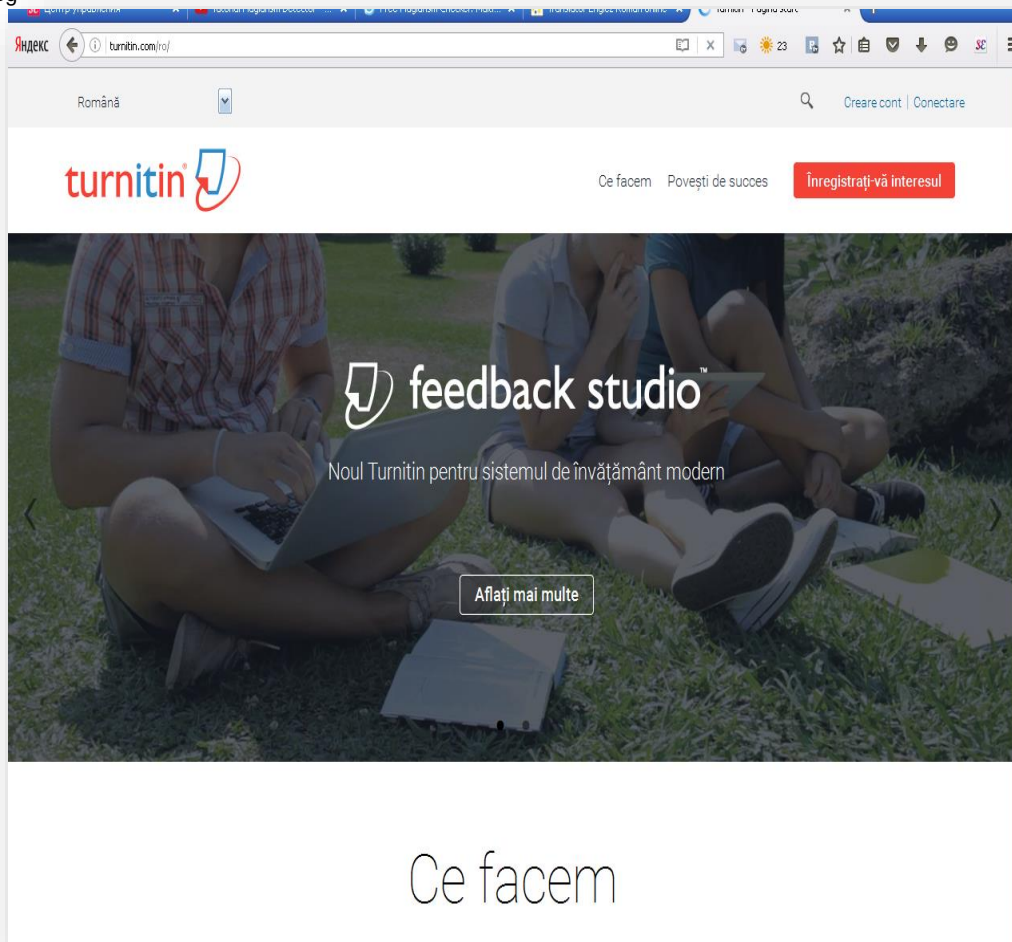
Центр управления | Tutorial Plagiarism Detector | Free Plagiarism Checker: Plagia... | Translator Englez Roman online | Turnitin - Pagina start

Яндекс turnitin.com/ro/ 23

Română

Creare cont | Conectare

turnitin

Ce facem Povești de succes Înregistrați-vă interesul

feedback studio™

Noul Turnitin pentru sistemul de învățământ modern

Aflați mai multe

Ce facem